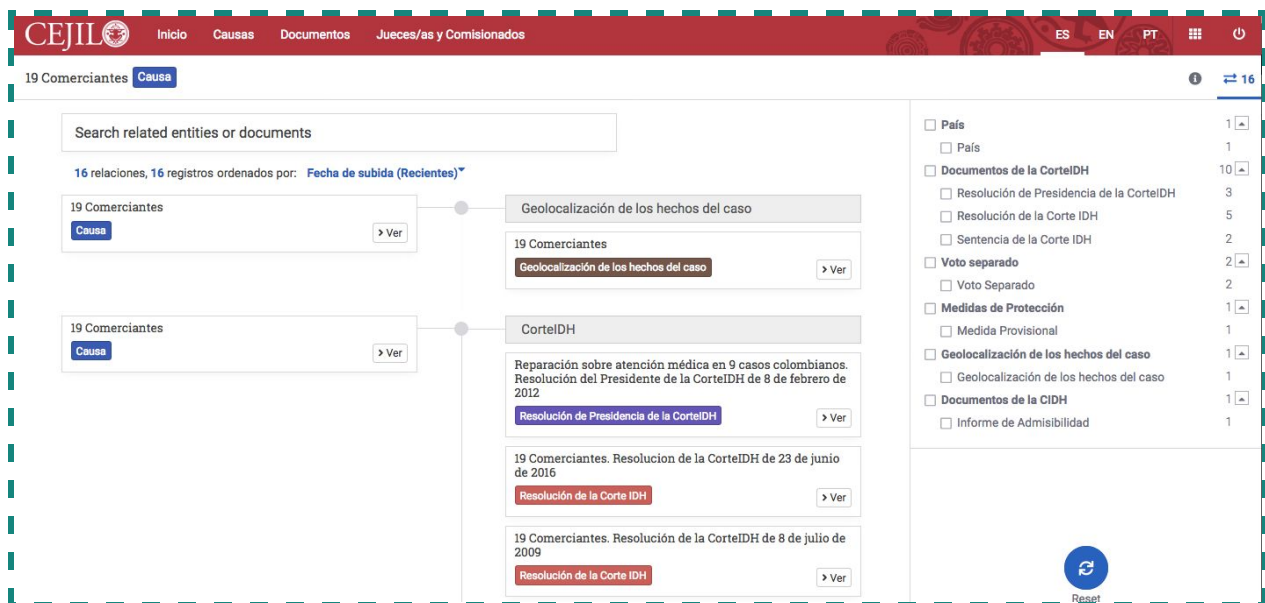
CEJIL Inicio Causas Documentos Jueces/as y Comisionados ES EN PT

19 Comerciantes Causa

16

Search related entities or documents

16 relaciones, 16 registros ordenados por: Fecha de subida (Recientes)

19 Comerciantes
Causa
> Ver

Geolocalización de los hechos del caso

19 Comerciantes
Geolocalización de los hechos del caso
> Ver

19 Comerciantes
Causa
> Ver

CorteIDH

Reparación sobre atención médica en 9 casos colombianos. Resolución del Presidente de la CorteIDH de 8 de febrero de 2012
Resolución de Presidencia de la CorteIDH
> Ver

19 Comerciantes. Resolucion de la CorteIDH de 23 de junio de 2016
Resolución de la Corte IDH
> Ver

19 Comerciantes. Resolucion de la CorteIDH de 8 de julio de 2009
Resolución de la Corte IDH
> Ver

| | |
|---|---|
| País | 1 |
| País | 1 |
| Documentos de la CorteIDH | 10 |
| Resolución de Presidencia de la CorteIDH | 3 |
| Resolución de la Corte IDH | 5 |
| Sentencia de la Corte IDH | 2 |
| Voto separado | 2 |
| Voto Separado | 2 |
| Medidas de Protección | 1 |
| Medida Provisional | 1 |
| Geolocalización de los hechos del caso | 1 |
| Geolocalización de los hechos del caso | 1 |
| Documentos de la CIDH | 1 |
| Informe de Admisibilidad | 1 |

Reset